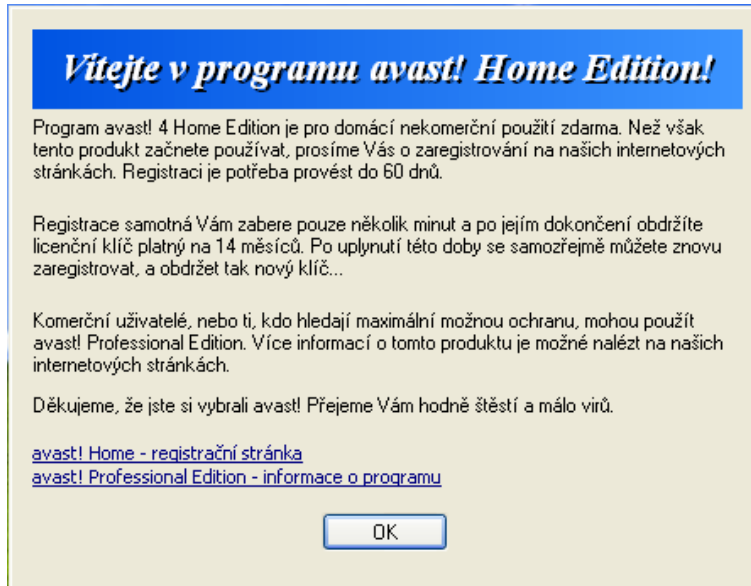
Vítejte v programu avast! Home Edition!

Program avast! 4 Home Edition je pro domácí nekomerční použití zdarma. Než však tento produkt začnete používat, prosíme Vás o zaregistrování na našich internetových stránkách. Registraci je potřeba provést do 60 dnů.

Registrace samotná Vám zabere pouze několik minut a po jejím dokončení obdržíte licenční klíč platný na 14 měsíců. Po uplynutí této doby se samozřejmě můžete znovu zaregistrovat, a obdržet tak nový klíč...

Komerční uživatelé, nebo ti, kdo hledají maximální možnou ochranu, mohou použít avast! Professional Edition. Více informací o tomto produktu je možné nalézt na našich internetových stránkách.

Děkujeme, že jste si vybrali avast! Přejeme Vám hodně štěstí a málo virů.

avast! Home - registrační stránka
avast! Professional Edition - informace o programu

OK